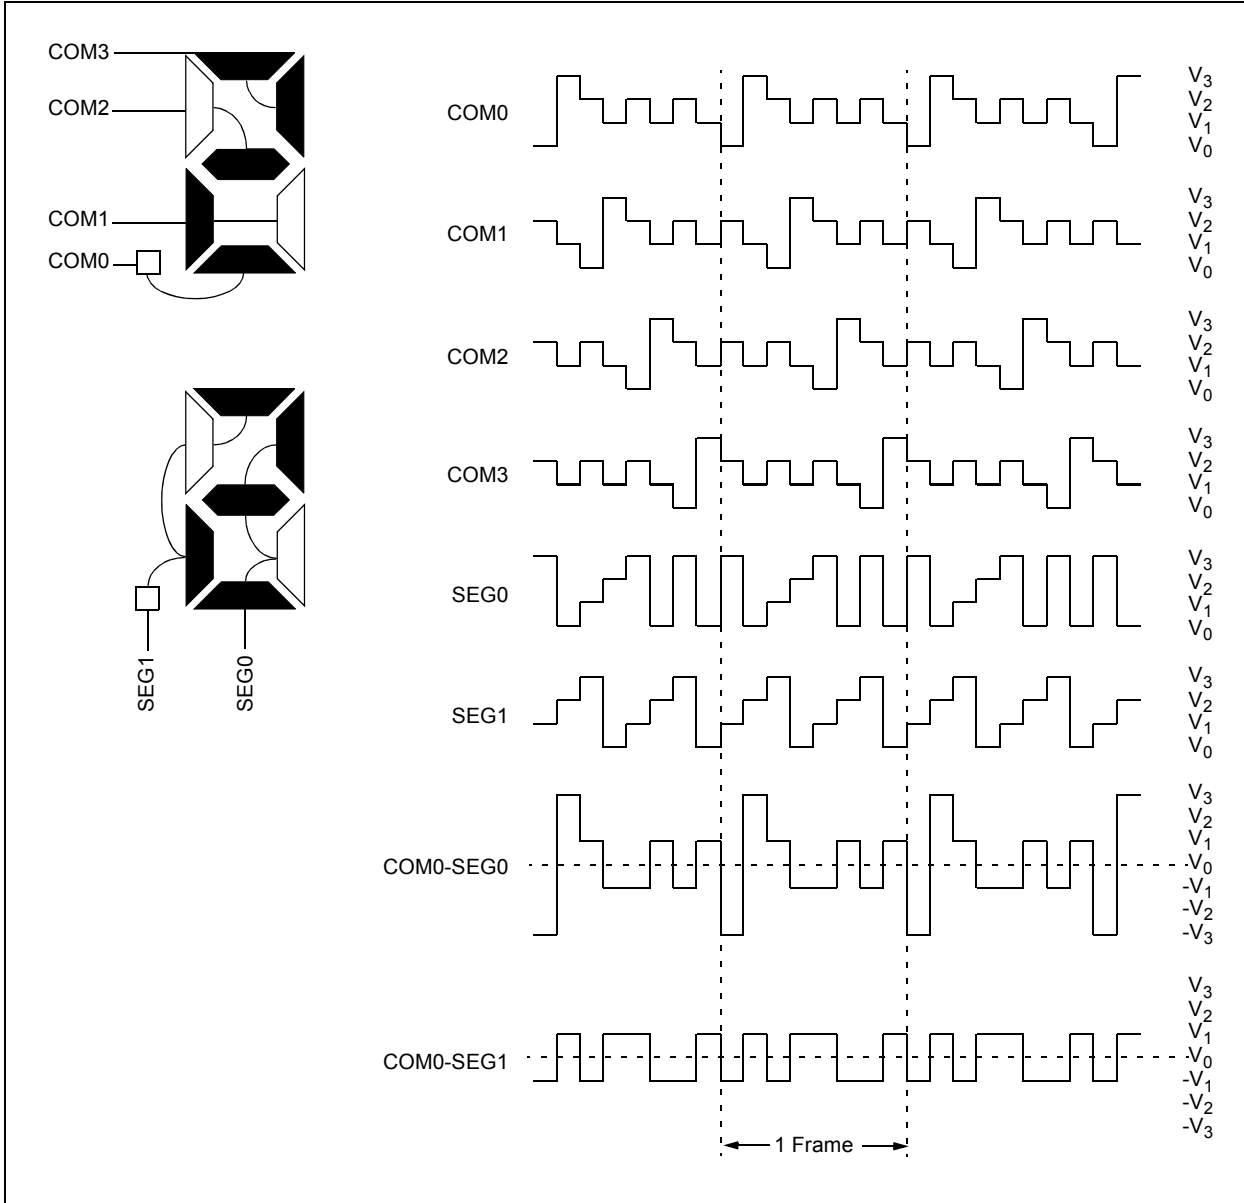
COM3

COM2

COM1

COM0

SEG1

SEG0

COM0

$V_3$
$V_2$
$V_1$
$V_0$

COM1

$V_3$
$V_2$
$V_1$
$V_0$

COM2

$V_3$
$V_2$
$V_1$
$V_0$

COM3

$V_3$
$V_2$
$V_1$
$V_0$

SEG0

$V_3$
$V_2$
$V_1$
$V_0$

SEG1

$V_3$
$V_2$
$V_1$
$V_0$

COM0-SEG0

$V_3$
$V_2$
$V_1$
$V_0$
$-V_1$
$-V_2$
$-V_3$

COM0-SEG1

$V_3$
$V_2$
$V_1$
$V_0$
$-V_1$
$-V_2$
$-V_3$

1 Frame